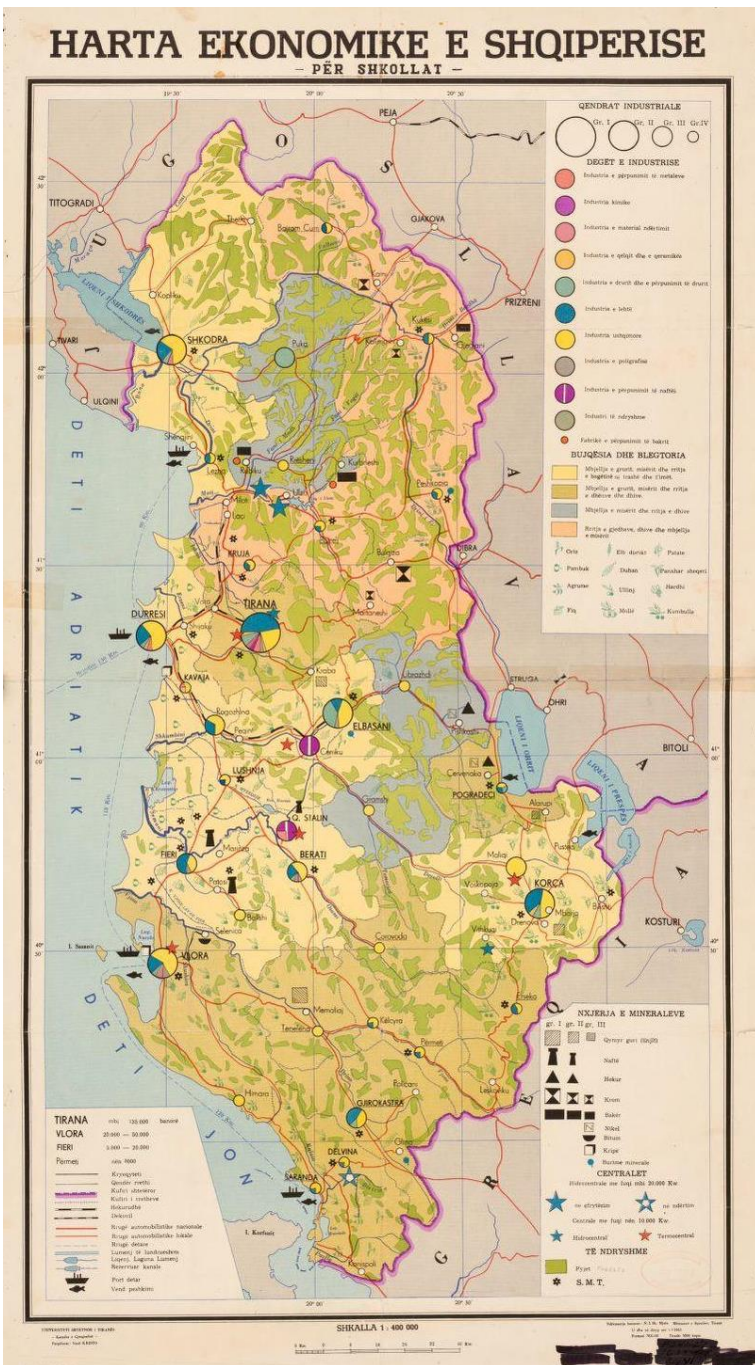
HARTA EKONOMIKE E SHQIPERISE
– PËR SHKOLLAT –

19° 30'
20° 00'
20° 30'

QENDRAT INDUSTRIALE
Gr. I
Gr. II
Gr. III
Gr. IV

DEGËT E INDUSTRISE
Industria e përpunimit të metaleve
Industria kimike
Industria e material ndërtimit
Industria e qelqit dhe e qeramikës
Industria e drurit dhe e përpunimit të drurit
Industria e lehtë
Industria ushqimore
Industria e poligrafisë
Industria e përpunimit të naftës
Industri të ndryshme
Fabrikë e përpunimit të bakrit

BUJQËSIA DHE BLEGTORIA
Mbjellja e grurit, misrit dhe rritja e bagëtive të trasha dhe të imta
Mbjellja e grurit, misrit dhe rritja e dhënve dhe dhive
Mbjellja e misrit dhe rritja e dhive
Rritja e gjedhave, dhive dhe mbjellja e misrit
Oriz
Elb dorizor
Patate
Pambuk
Duhan
Panxhar sheqeri
Agrume
Ulliri
Hardhi
Fiq
Mollë
Kumbulla

PEJA
TITOGRADI
GJAKOVA
PRIZRENI
Bajram Curri
Theth
Koplik
LIQENI I SHKODRËS
SHKODRA
TIVARI
ULQINI
Puka
Kukësi
Shëngjini
Lezha
Rubiku
Reps
Mirdita
Burreli
Peshkopia
DIBRA
Mati
Laçi
KRUJA
Bulqiza
Vora
Shijaku
DURRESI
TIRANA
KAVAJA
Rrogozhina
Peqini
Librazhdi
Krraba
ELBASANI
Cërriku
STRUGA
OHRI
LIQENI I OHRIT
Pogradeci
POGRADECI
Cerenova
Gramshi
LUSHNJA
Q. STALIN
FIERI
BERATI
Patos
Ballshi
Selenica
VLORA
I. Sazanit
Corovoda
Maliqi
Bilishti
KORÇA
Vithkuqi
Erseka
Leskoviku
Memaliaj
Tepelena
Këlcyra
Përmeti
Himara
GJIROKASTRA
DELVINA
SARANDA
Konispoli
I. Korfuzit
BITOLI
KOSTURI
LIQENI I PRESPËS
Lik. Kostur

D E T I A D R I A T I K
D E T I J O N
J U G O S L L A V I A
G R E Q I A

NXJERJA E MINERALEVE
gr. I gr. II gr. III
Qymyr guri (linjit)
Naftë
Bokur
Krom
Bakër
Nikel
Bitum
Kripë
Burime minerale

CENTRALET
Hidrocentrale me fuqi mbi 30.000 Kw
në shfrytëzim
në ndërtim
Centrale me fuqi nën 10.000 Kw
Hidrocentral
Termocentral

TË NDRYSHME
Pyjet
S.M.T.

TIRANA mbi 100.000 banorë
VLORA 20.000 — 50.000
FIERI 5.000 — 20.000
Përmet nën 5000
Kryeqyteti
Qendër rrethi
Kufiri shtetëror
Kufiri i rrethave
Hekurudhë
Dekovil
Rrugë automobilistike nacionale
Rrugë automobilistike lokale
Rrugë detare
Lumenj të lundrueshëm
Liqenj, Laguna, Lumenj
Rezervuar kanale
Port detar
Vend peshkimi

SHKALLA 1 : 400 000

UNIVERSITETI SHTETËROR I TIRANËS
Katedra e Gjeografisë
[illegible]